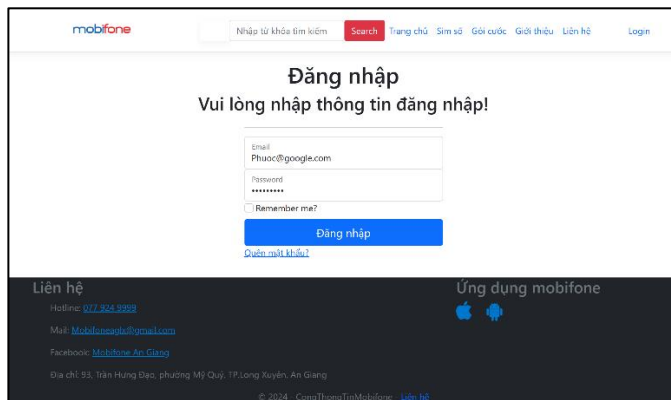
mobifone

Nhập từ khóa tìm kiếm Search Trang chủ Sim số Gói cước Giới thiệu Liên hệ Login

Đăng nhập

Vui lòng nhập thông tin đăng nhập!

Email
Phuoc@google.com

Password
•••••••••

Remember me?

Đăng nhập

Quên mật khẩu?

Liên hệ

Hotline: 077 924 9999

Mail: Mobifoneaglx@gmail.com

Facebook: Mobifone An Giang

Địa chỉ: 93, Trần Hưng Đạo, phường Mỹ Quý, TP.Long Xuyên, An Giang

Ứng dụng mobifone

© 2024 - CongThongTinMobifone - Liên hệ